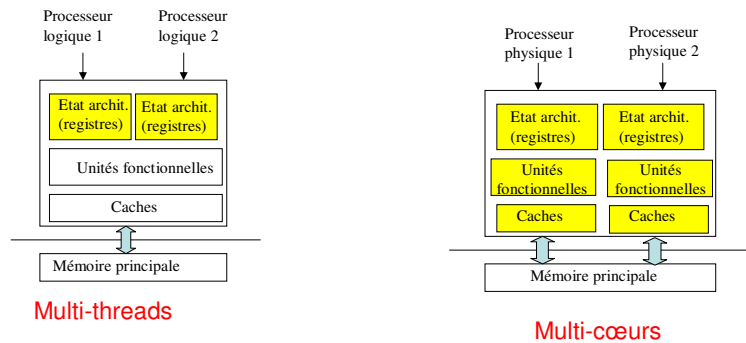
Processeur logique 1

Processeur logique 2

Etat archit. (registres)

Etat archit. (registres)

Unités fonctionnelles

Caches

Mémoire principale

Multi-threads

Processeur physique 1

Processeur physique 2

Etat archit. (registres)

Etat archit. (registres)

Unités fonctionnelles

Unités fonctionnelles

Caches

Caches

Mémoire principale

Multi-cœurs